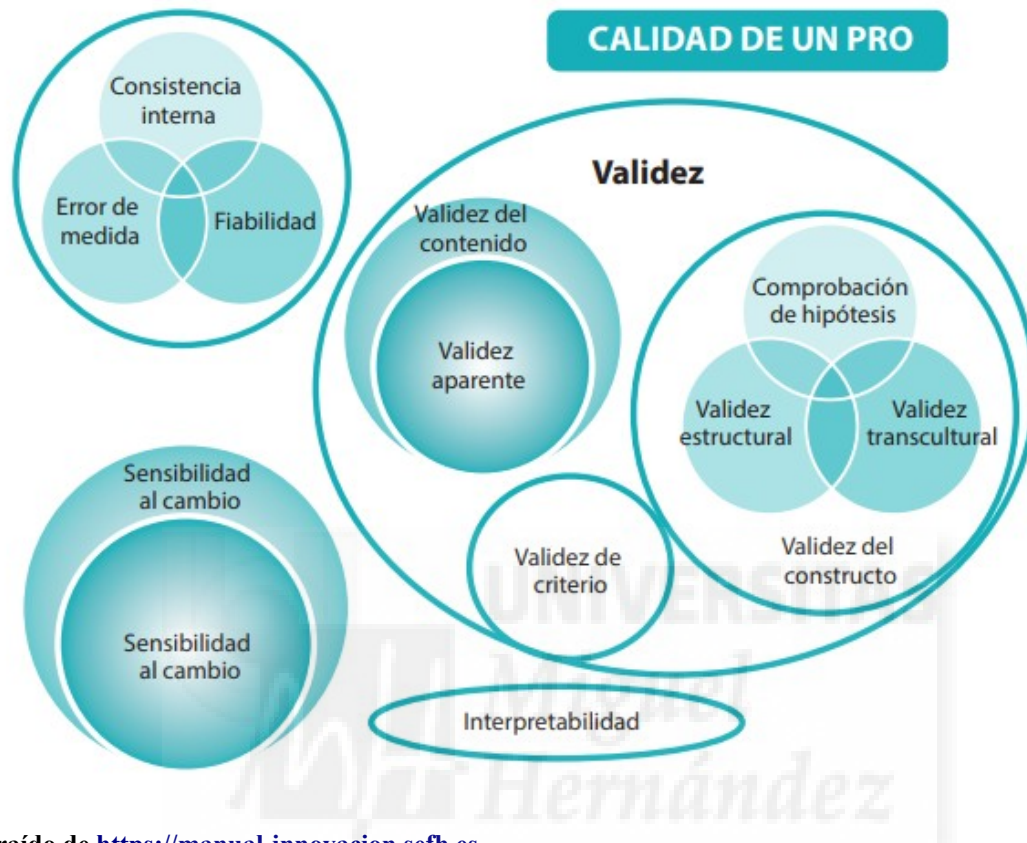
CALIDAD DE UN PRO

Consistencia interna

Error de medida

Fiabilidad

Validez

Validez del contenido

Validez aparente

Comprobación de hipótesis

Validez estructural

Validez transcultural

Sensibilidad al cambio

Sensibilidad al cambio

Validez de criterio

Validez del constructo

Interpretabilidad

UNIVERSITAS
Miguel
Hernández

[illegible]raído de https://manual-innovacion.sefh.es